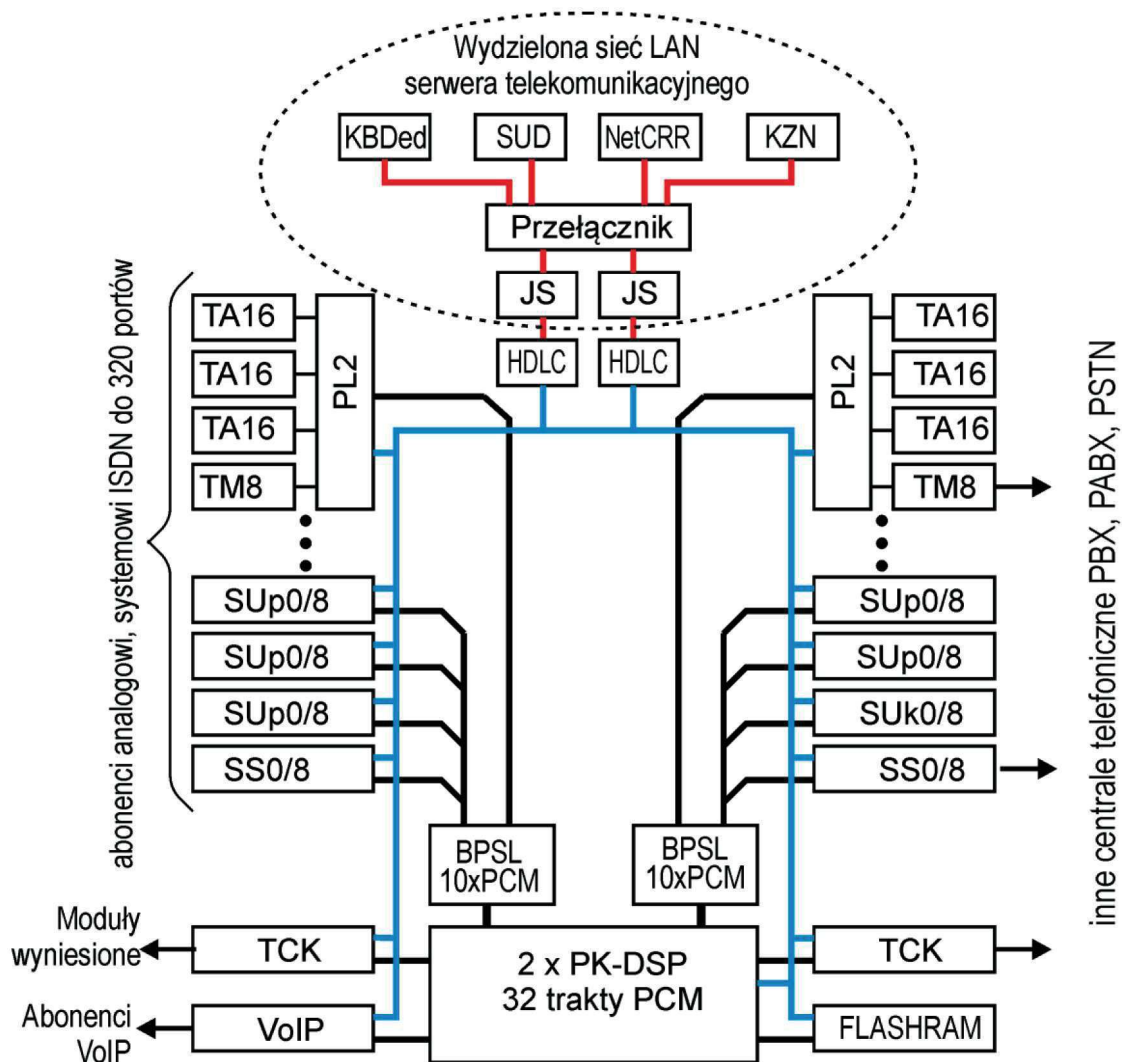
Wydzielona sieć LAN serwera telekomunikacyjnego

KBDed
SUD
NetCRR
KZN

Przełącznik

JS
JS
HDLC
HDLC

abonenci analogowi, systemowi ISDN do 320 portów

TA16
TA16
TA16
TM8
PL2

SUp0/8
SUp0/8
SUp0/8
SS0/8

PL2
TA16
TA16
TA16
TM8

SUp0/8
SUp0/8
SUk0/8
SS0/8

inne centrale telefoniczne PBX, PABX, PSTN

BPSL
10xPCM

BPSL
10xPCM

Moduły wyniesione
TCK

Abonenci VoIP
VoIP

2 x PK-DSP
32 trakty PCM

TCK
FLASHRAM